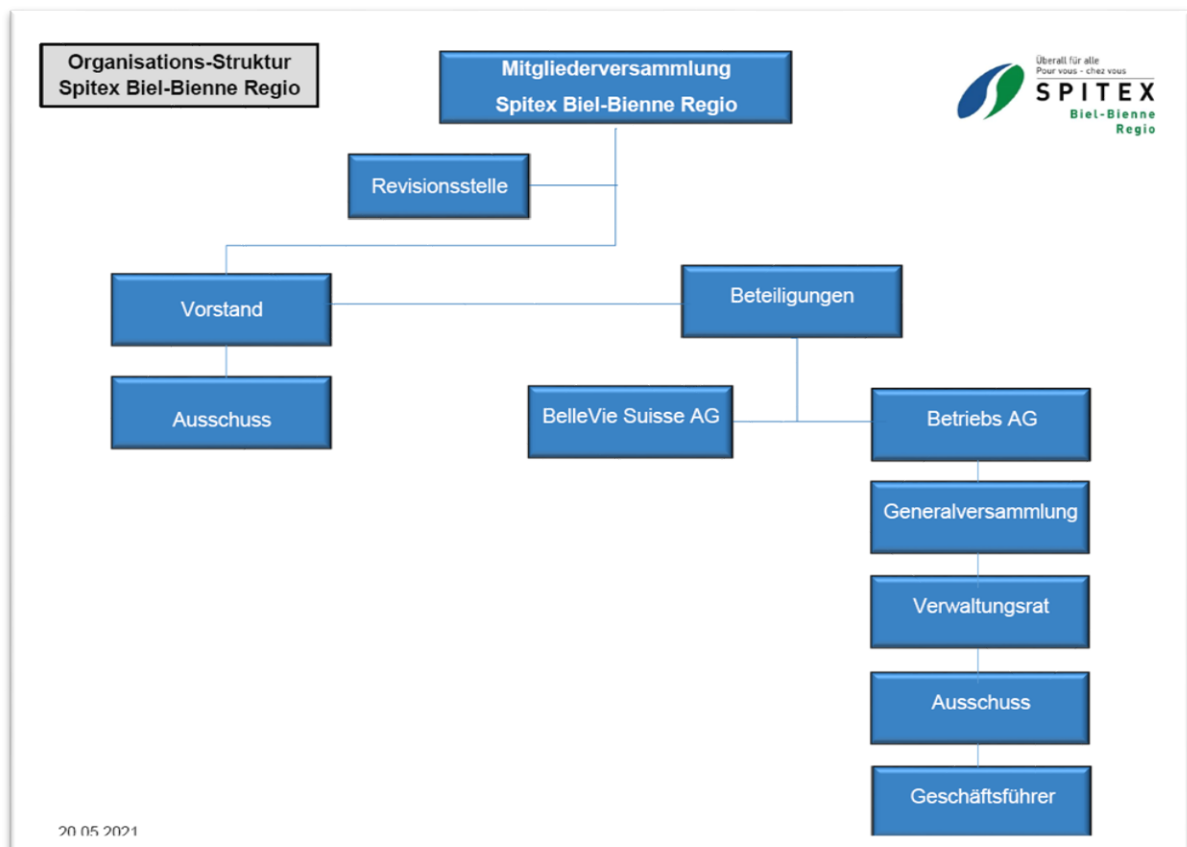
Organisations-Struktur
Spitex Biel-Bienne Regio

Mitgliederversammlung
Spitex Biel-Bienne Regio

Überall für alle
Pour vous - chez vous
SPITEX
Biel-Bienne
Regio

Revisionsstelle

Vorstand

Beteiligungen

Ausschuss

BelleVie Suisse AG

Betriebs AG

Generalversammlung

Verwaltungsrat

Ausschuss

Geschäftsführer

20.05.2021